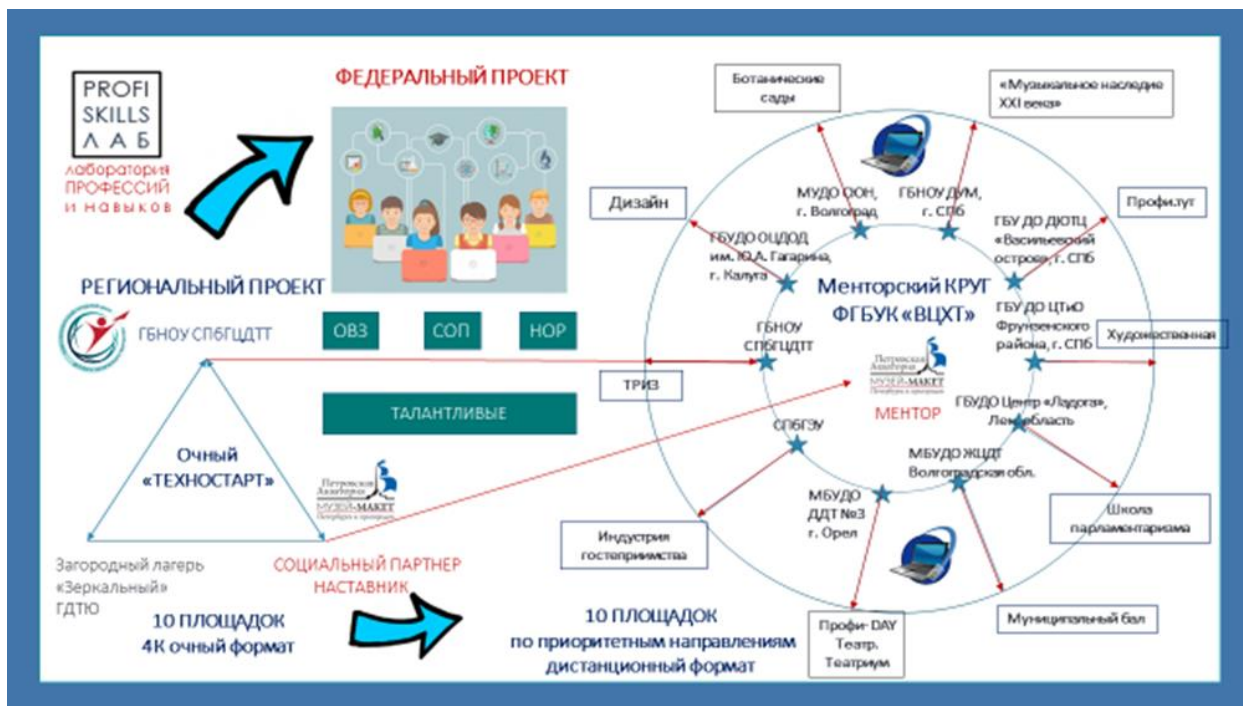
PROFI SKILLS ЛАБ
лаборатория ПРОФЕССИЙ и навыков

ФЕДЕРАЛЬНЫЙ ПРОЕКТ

РЕГИОНАЛЬНЫЙ ПРОЕКТ

ГБНОУ СПбГЦДТТ

ОВЗ

СОП

НОР

ТАЛАНТЛИВЫЕ

Очный «ТЕХНОСТАРТ»

Загородный лагерь «Зеркальный» ГДТЮ

СОЦИАЛЬНЫЙ ПАРТНЕР НАСТАВНИК

Петровская Акватория МУЗЕЙ-МАКЕТ

10 ПЛОЩАДОК
4К очный формат

10 ПЛОЩАДОК
по приоритетным направлениям
дистанционный формат

Ботанические сады

«Музыкальное наследие XXI века»

Дизайн

Профи.тут

Художественная

ТРИЗ

Индустрия гостеприимства

Школа парламентаризма

Муниципальный бал

Профи- DAY Театр. Театриум

МУДО ООН, г. Волгоград

ГБНОУ ДУМ, г. СПБ

ГБУ ДО ДЮТЦ «Васильевский остров», г. СПБ

ГБУДО ОЦДОД им. Ю.А. Гагарина, г. Калуга

Менторский КРУГ
ФГБУК «ВЦХТ»

ГБНОУ СПбГЦДТТ

ГБУ ДО ЦТиО Фрунзенского района, г. СПБ

Петровская Акватория МУЗЕЙ-МАКЕТ

МЕНТОР

ГБУДО Центр «Ладога», Ленобласть

СПбГЭУ

МБУДО ЖЦДТ Волгоградская обл.

МБУДО ДДТ №3 г. Орел